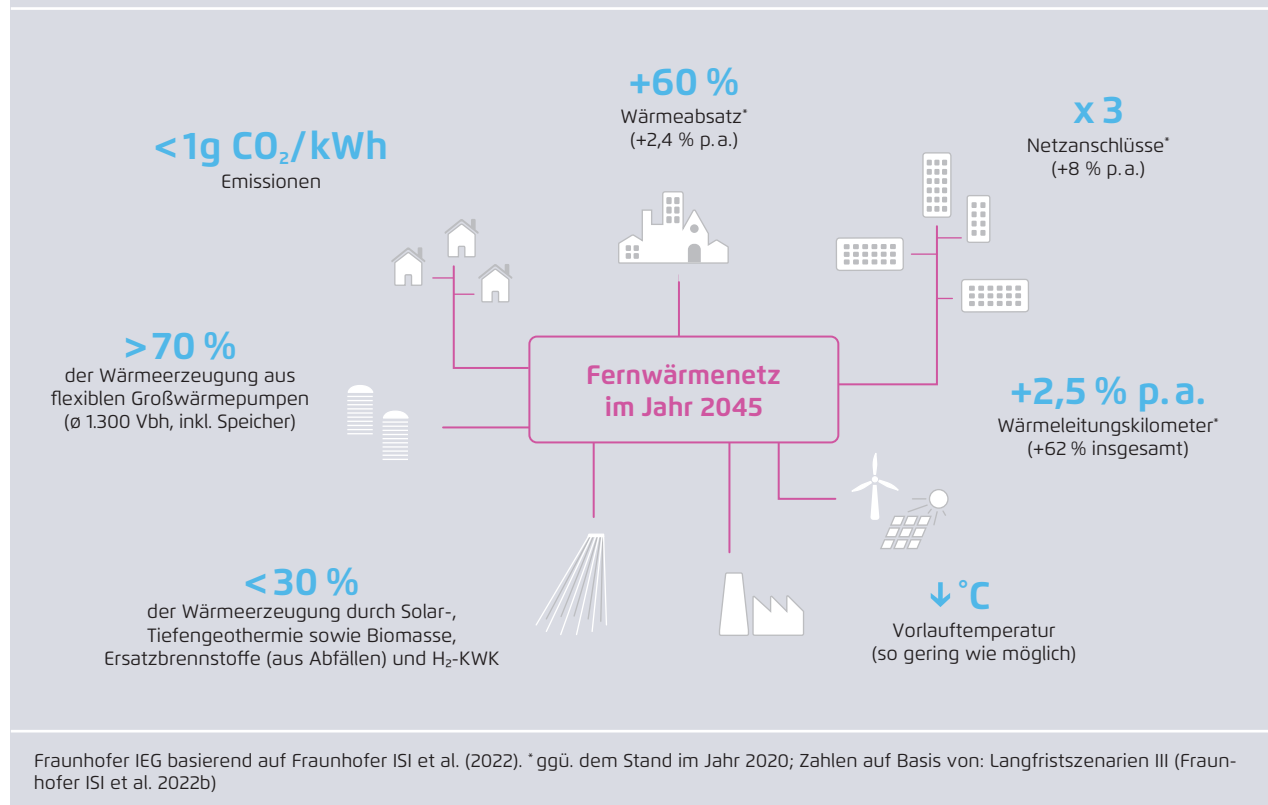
+60 %
Wärmeabsatz*
(+2,4 % p.a.)

x 3
Netzanschlüsse*
(+8 % p.a.)

<1g $CO_2$/kWh
Emissionen

>70 %
der Wärmeerzeugung aus flexiblen Großwärmepumpen
(ø 1.300 Vbh, inkl. Speicher)

Fernwärmenetz im Jahr 2045

+2,5 % p.a.
Wärmeleitungskilometer*
(+62 % insgesamt)

<30 %
der Wärmeerzeugung durch Solar-, Tiefengeothermie sowie Biomasse, Ersatzbrennstoffe (aus Abfällen) und $H_2$-KWK

↓ °C
Vorlauftemperatur
(so gering wie möglich)

Fraunhofer IEG basierend auf Fraunhofer ISI et al. (2022). * ggü. dem Stand im Jahr 2020; Zahlen auf Basis von: Langfristszenarien III (Fraunhofer ISI et al. 2022b)